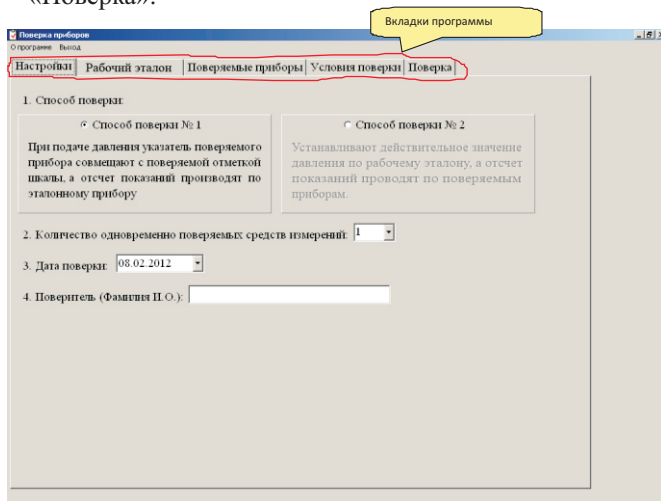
«Поверка».

Поверка приборов

О программе Выход

Вкладки программы

Настройки | Рабочий эталон | Поверяемые приборы | Условия поверки | Поверка

1. Способ поверки:

Способ поверки № 1

При подаче давления указатель поверяемого прибора совмещают с поверяемой отметкой шкалы, а отсчет показаний производят по эталонному прибору

Способ поверки № 2

Устанавливают действительное значение давления по рабочему эталону, а отсчет показаний проводят по поверяемым приборам.

2. Количество одновременно поверяемых средств измерений: 1

3. Дата поверки: 08.02.2012

4. Поверитель (Фамилия И.О.):